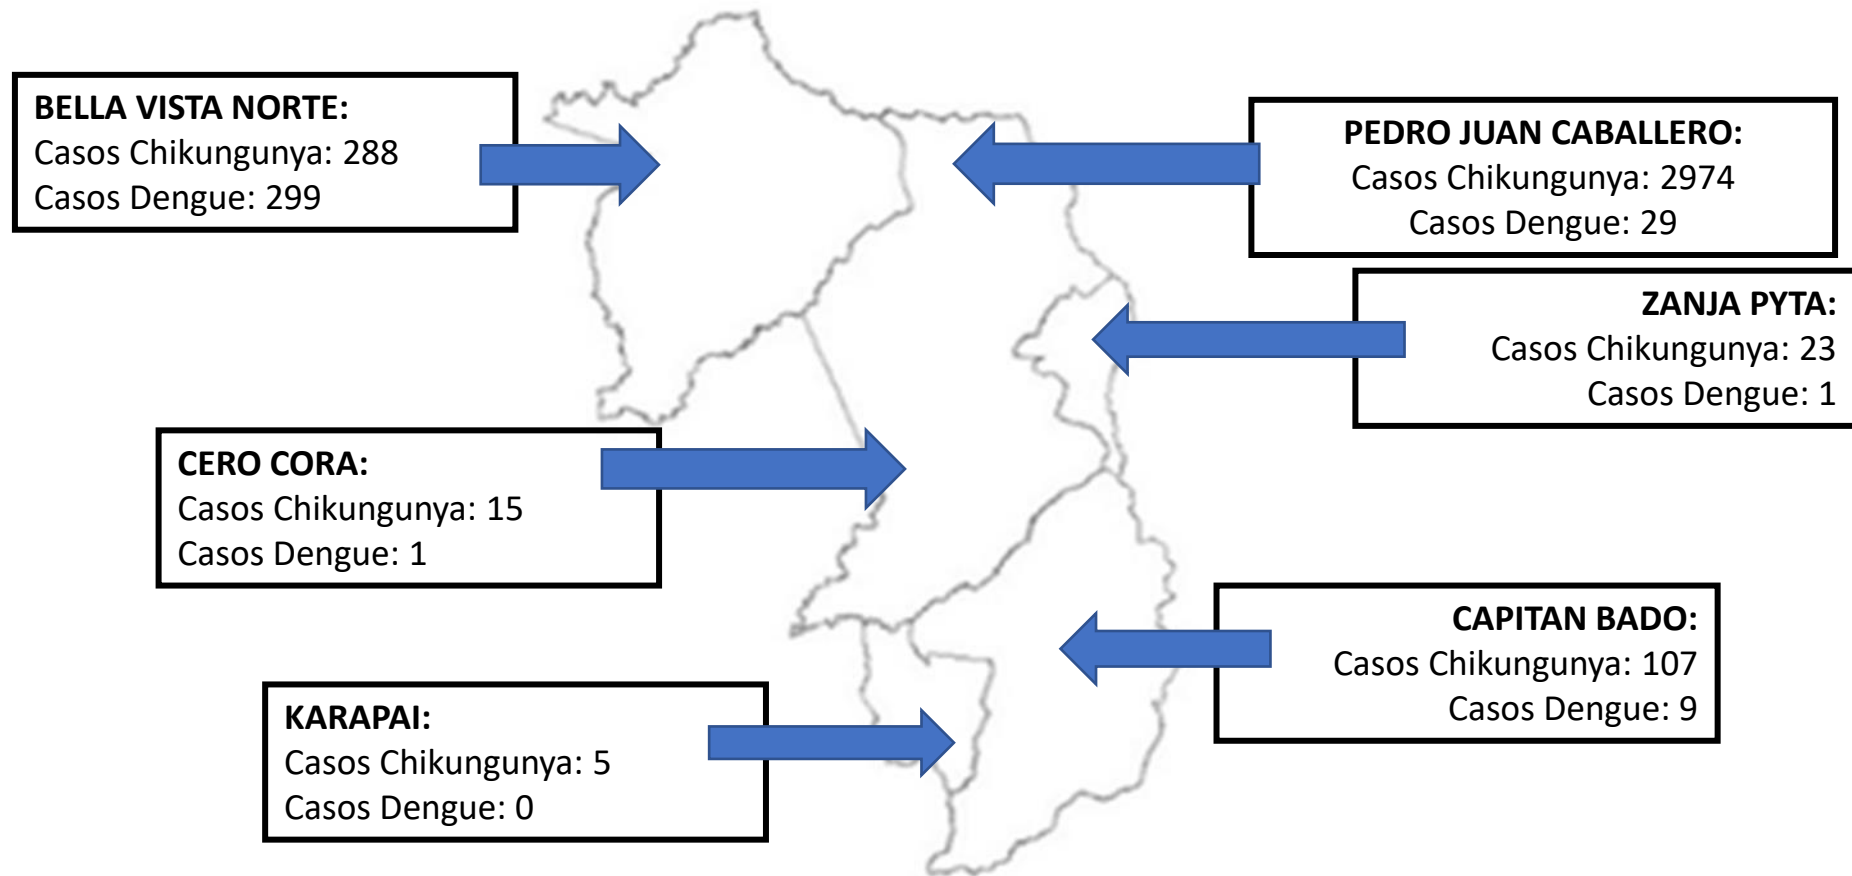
BELLA VISTA NORTE:
Casos Chikungunya: 288
Casos Dengue: 299

PEDRO JUAN CABALLERO:
Casos Chikungunya: 2974
Casos Dengue: 29

ZANJA PYTA:
Casos Chikungunya: 23
Casos Dengue: 1

CERO CORA:
Casos Chikungunya: 15
Casos Dengue: 1

CAPITAN BADO:
Casos Chikungunya: 107
Casos Dengue: 9

KARAPAI:
Casos Chikungunya: 5
Casos Dengue: 0